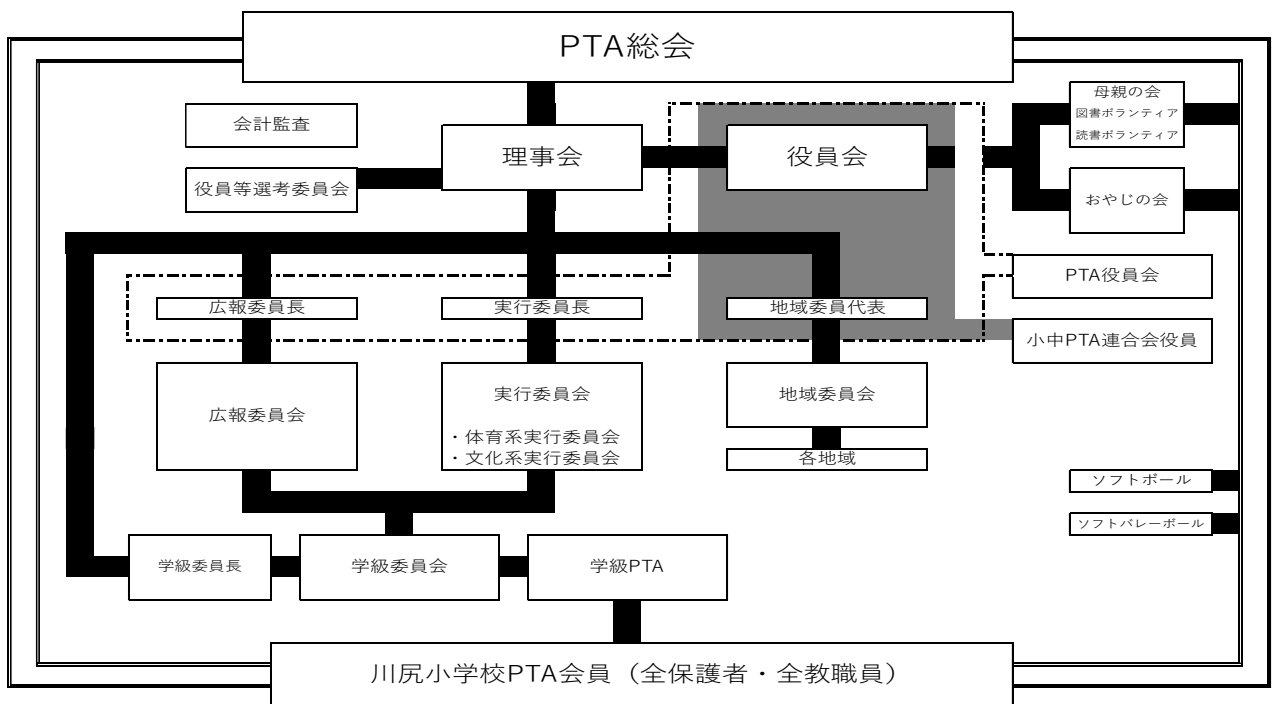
PTA総会

会計監査

役員等選考委員会

理事会

役員会

母親の会
図書ボランティア
読書ボランティア

おやじの会

PTA役員会

小中PTA連合会役員

広報委員長

実行委員長

地域委員代表

広報委員会

実行委員会
・体育系実行委員会
・文化系実行委員会

地域委員会

各地域

ソフトボール

ソフトバレーボール

学級委員長

学級委員会

学級PTA

川尻小学校PTA会員（全保護者・全教職員）